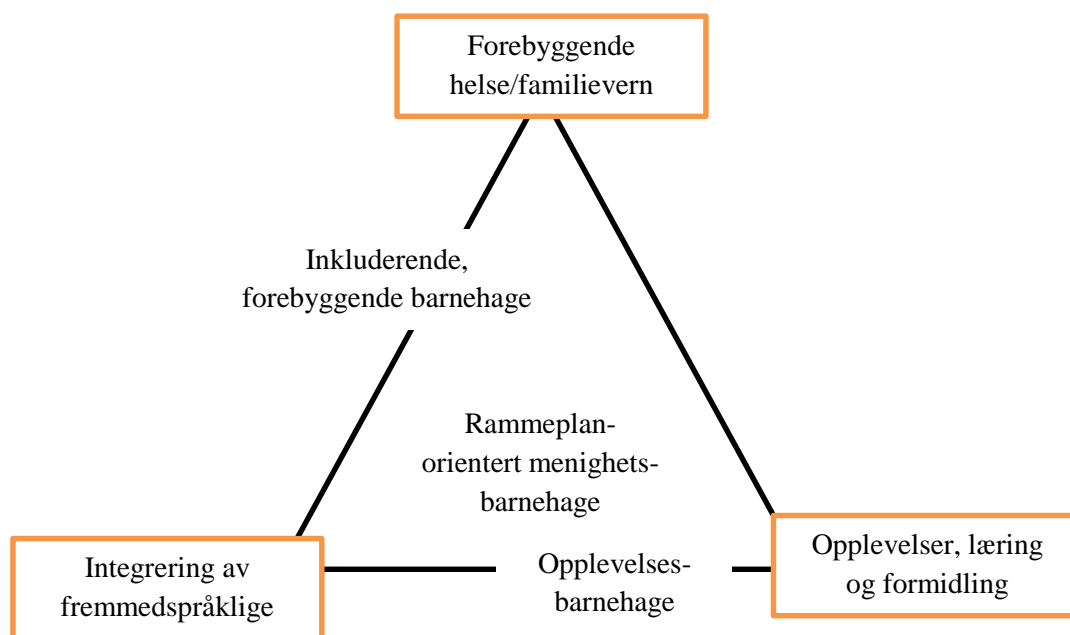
Forebyggende helse/familievern

Inkluderende, forebyggende barnehage

Rammeplan-orientert menighets-barnehage

Integrering av fremmedspråklige

Opplevelses-barnehage

Opplevelser, læring og formidling